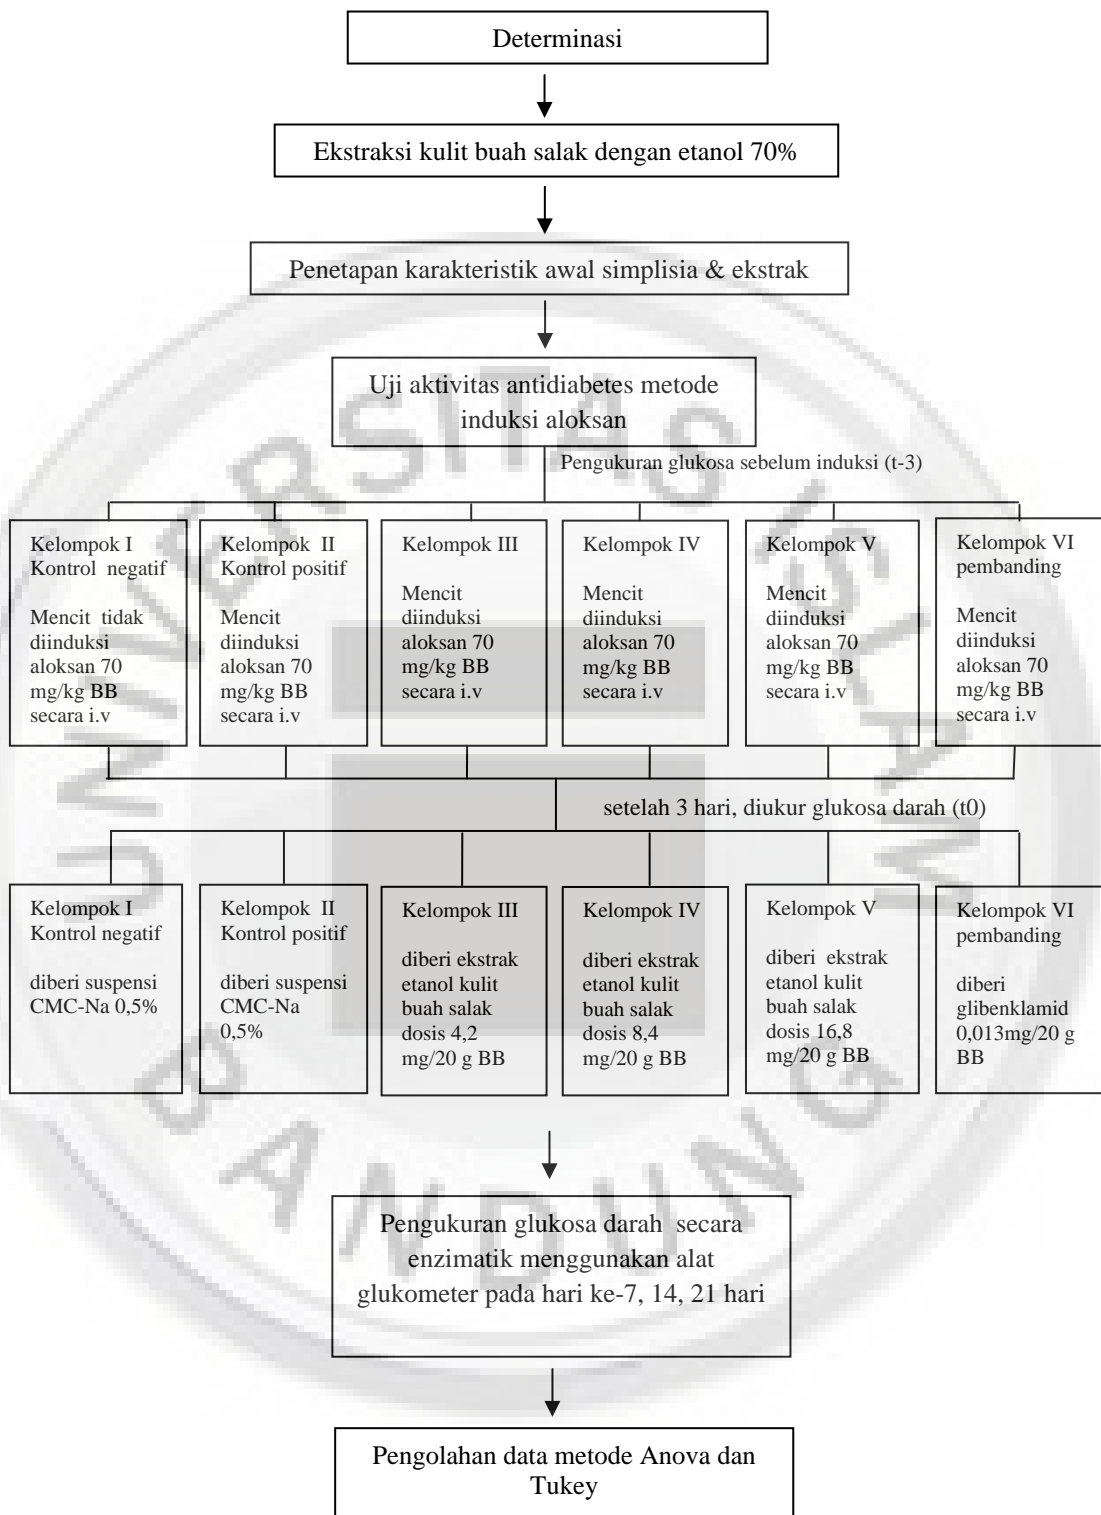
Determinasi

Ekstraksi kulit buah salak dengan etanol 70%

Penetapan karakteristik awal simplisia & ekstrak

Uji aktivitas antidiabetes metode induksi aloksan

Pengukuran glukosa sebelum induksi (t-3)

Kelompok I Kontrol negatif

Mencit tidak diinduksi aloksan 70 mg/kg BB secara i.v

Kelompok II Kontrol positif

Mencit diinduksi aloksan 70 mg/kg BB secara i.v

Kelompok III

Mencit diinduksi aloksan 70 mg/kg BB secara i.v

Kelompok IV

Mencit diinduksi aloksan 70 mg/kg BB secara i.v

Kelompok V

Mencit diinduksi aloksan 70 mg/kg BB secara i.v

Kelompok VI pembanding

Mencit diinduksi aloksan 70 mg/kg BB secara i.v

setelah 3 hari, diukur glukosa darah (t0)

Kelompok I Kontrol negatif

diberi suspensi CMC-Na 0,5%

Kelompok II Kontrol positif

diberi suspensi CMC-Na 0,5%

Kelompok III

diberi ekstrak etanol kulit buah salak dosis 4,2 mg/20 g BB

Kelompok IV

diberi ekstrak etanol kulit buah salak dosis 8,4 mg/20 g BB

Kelompok V

diberi ekstrak etanol kulit buah salak dosis 16,8 mg/20 g BB

Kelompok VI pembanding

diberi glibenklamid 0,013mg/20 g BB

Pengukuran glukosa darah secara enzimatik menggunakan alat glukometer pada hari ke-7, 14, 21 hari

Pengolahan data metode Anova dan Tukey